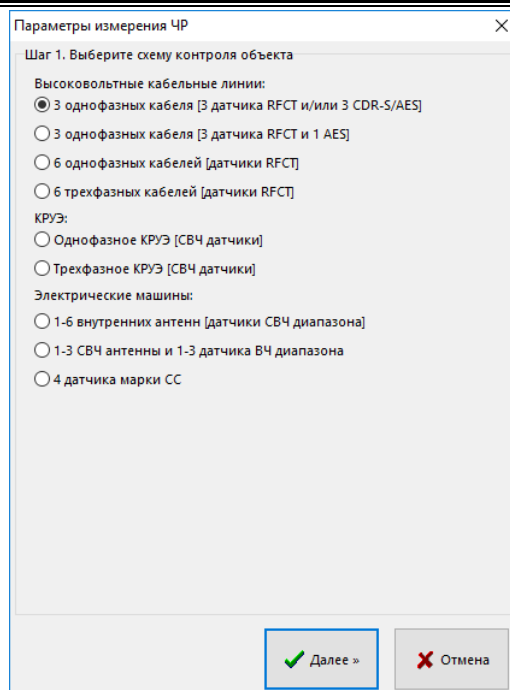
Параметры измерения ЧР

Шаг 1. Выберите схему контроля объекта

Высоковольтные кабельные линии:

3 однофазных кабеля [3 датчика RFCT и/или 3 CDR-S/AES]

3 однофазных кабеля [3 датчика RFCT и 1 AES]

6 однофазных кабелей [датчики RFCT]

6 трехфазных кабелей [датчики RFCT]

КРУЭ:

Однофазное КРУЭ [СВЧ датчики]

Трехфазное КРУЭ [СВЧ датчики]

Электрические машины:

1-6 внутренних антенн [датчики СВЧ диапазона]

1-3 СВЧ антенны и 1-3 датчика ВЧ диапазона

4 датчика марки СС

Далее »

Отмена